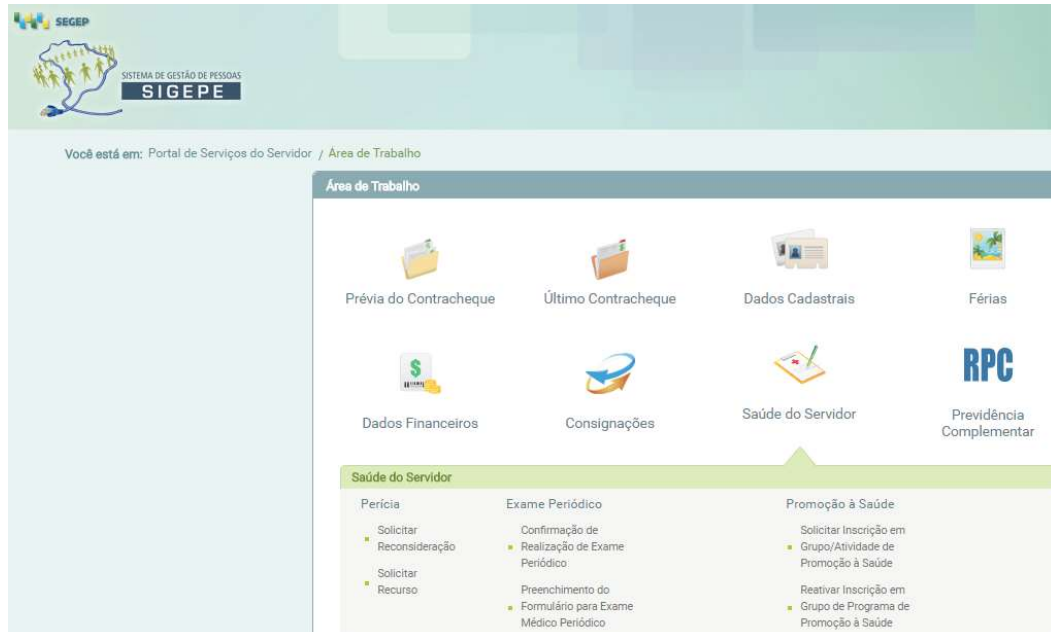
SEGEP

SISTEMA DE GESTÃO DE PESSOAS
SIGEPE

Você está em: Portal de Serviços do Servidor / Área de Trabalho

Área de Trabalho

Prévia do Contracheque

Último Contracheque

Dados Cadastrais

Férias

Dados Financeiros

Consignações

Saúde do Servidor

RPC
Previdência Complementar

Saúde do Servidor

Perícia

Solicitar Reconsideração

Solicitar Recurso

Exame Periódico

Confirmação de Realização de Exame Periódico

Preenchimento do Formulário para Exame Médico Periódico

Promoção à Saúde

Solicitar Inscrição em Grupo/Atividade de Promoção à Saúde

Reativar Inscrição em Grupo de Programa de Promoção à Saúde